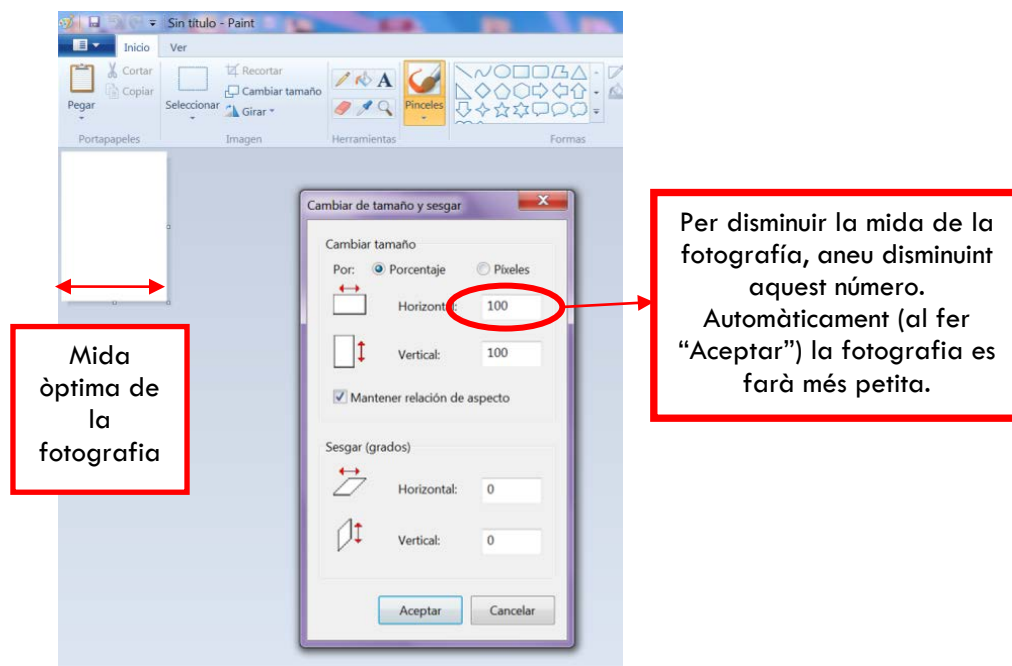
Sin título - Paint

Inicio
Ver

Pegar
Cortar
Copiar
Portapapeles

Seleccionar
Recortar
Cambiar tamaño
Girar
Imagen

Herramientas

Pinceles

Formas

Cambiar de tamaño y sesgar

Cambiar tamaño
Por: Porcentaje Píxeles
Horizontal: 100
Vertical: 100
Mantener relación de aspecto

Sesgar (grados)
Horizontal: 0
Vertical: 0

Aceptar
Cancelar

Mida òptima de la fotografia

Per disminuir la mida de la fotografía, aneu disminuint aquest número. Automàticament (al fer "Aceptar") la fotografia es farà més petita.